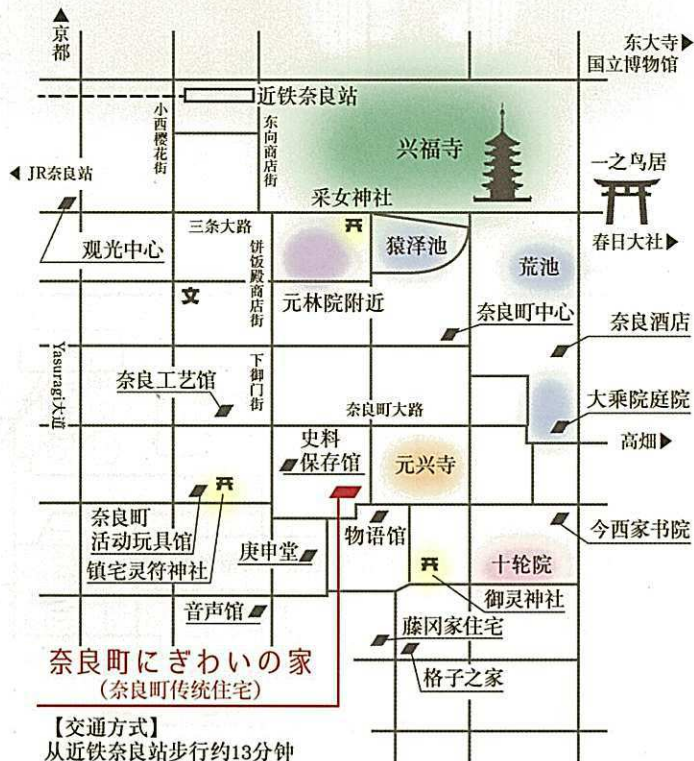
▲京都

东大寺▶
国立博物馆

近铁奈良站

小西樱花街

东向商店街

兴福寺

◀ JR奈良站

一之鸟居

采女神社

三条大路

饼饭殿商店街

猿泽池

春日大社▶

观光中心

荒池

文

元林院附近

奈良町中心

奈良酒店

Yasuragi大道

下御门街

奈良工艺馆

奈良町大路

大乘院庭院

高畑▶

史料保存馆

元兴寺

奈良町活动玩具馆

物语馆

今西家书院

庚申堂

十轮院

镇宅灵符神社

御灵神社

音声馆

藤冈家住宅

奈良町にぎわいの家
(奈良町传统住宅)

格子之家

【交通方式】
从近铁奈良站步行约13分钟